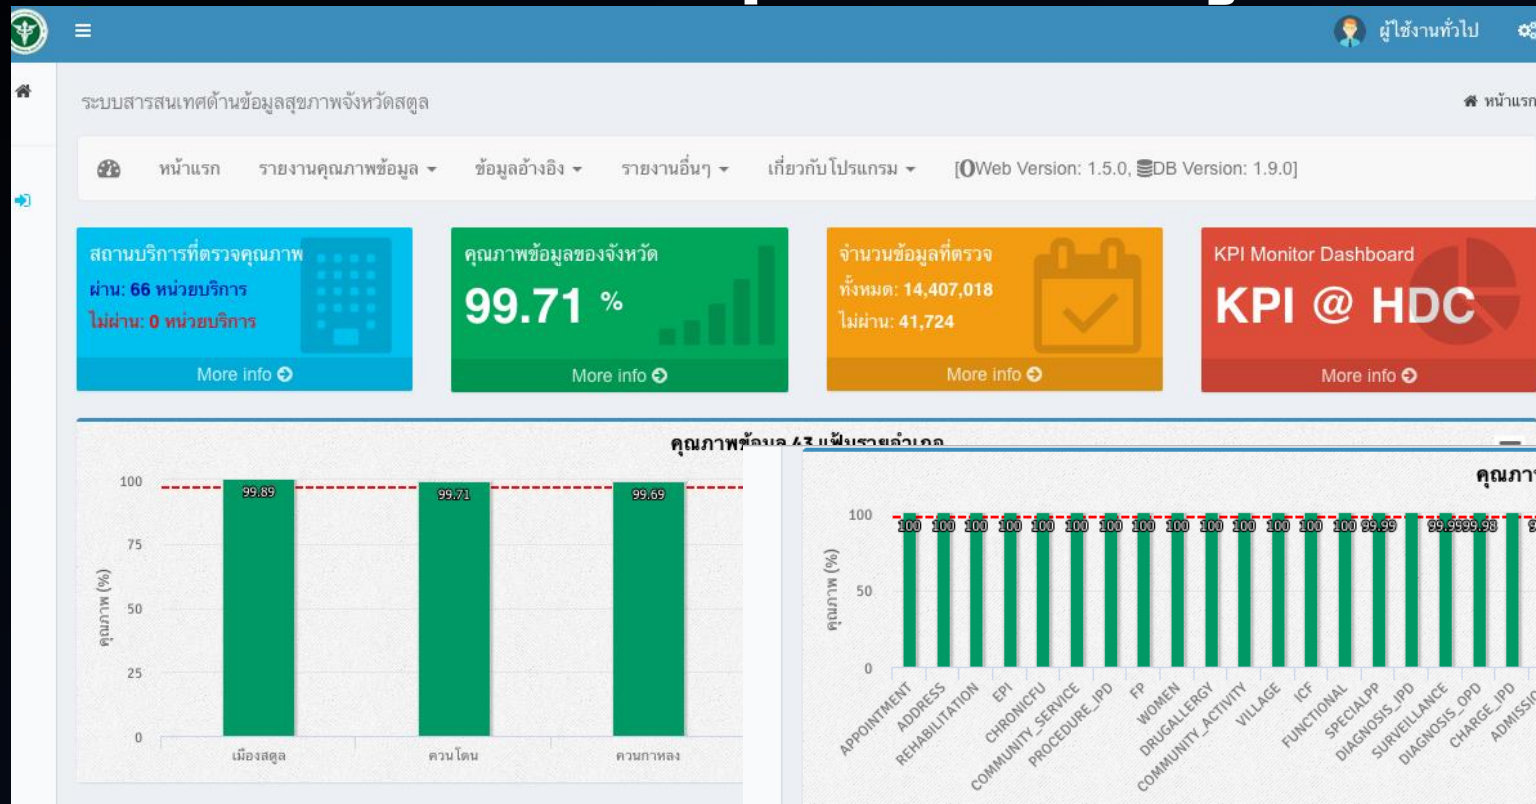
ผู้ใช้งานทั่วไป

ระบบสารสนเทศด้านข้อมูลสุขภาพจังหวัดสตูล

หน้าแรก

หน้าแรก รายงานคุณภาพข้อมูล ข้อมูลอ้างอิง รายงานอื่นๆ เกี่ยวกับโปรแกรม [Web Version: 1.5.0, DB Version: 1.9.0]

สถานบริการที่ตรวจคุณภาพ
ผ่าน: 66 หน่วยบริการ
ไม่ผ่าน: 0 หน่วยบริการ
More info

คุณภาพข้อมูลของจังหวัด
99.71 %
More info

จำนวนข้อมูลที่ตรวจ
ทั้งหมด: 14,407,018
ไม่ผ่าน: 41,724
More info

KPI Monitor Dashboard
KPI @ HDC
More info

คุณภาพข้อมูล 43 แฟ้มรายอำเภอ

100
75
50
25
0
คุณภาพ (%)
99.89
99.71
99.69
เมืองสตูล
ควนโดน
ควนกาหลง

คุณภาพ

100
50
0
คุณภาพ (%)
100 100 100 100 100 100 100 100 100 100 100 100 100 100 99.99 99.99 99.99 99.98
APPOINTMENT
ADDRESS
REHABILITATION
EPI
CHRONICFU
COMMUNITY_SERVICE
PROCEDURE_IPD
FP
WOMEN
DRUGALLERGY
COMMUNITY_ACTIVITY
VILLAGE
ICF
FUNCTIONAL
SPECIALPP
DIAGNOSIS_IPD
SURVEILLANCE
DIAGNOSIS_OPD
CHARGE_IPD
ADMISSION